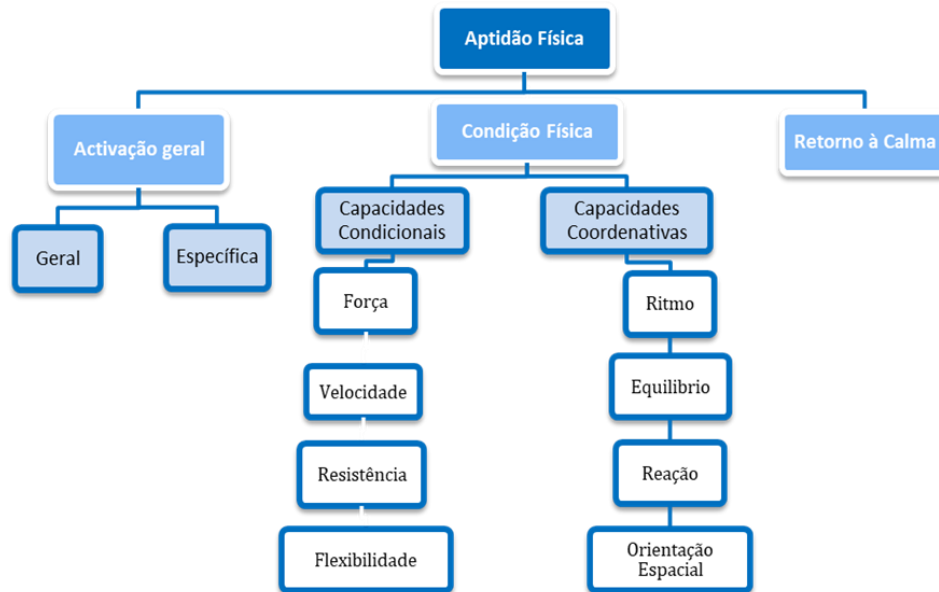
Aptidão Física

Activação geral

Condição Física

Retorno à Calma

Geral

Específica

Capacidades Condicionais

Capacidades Coordenativas

Força

Velocidade

Resistência

Flexibilidade

Ritmo

Equilibrio

Reação

Orientação Espacial